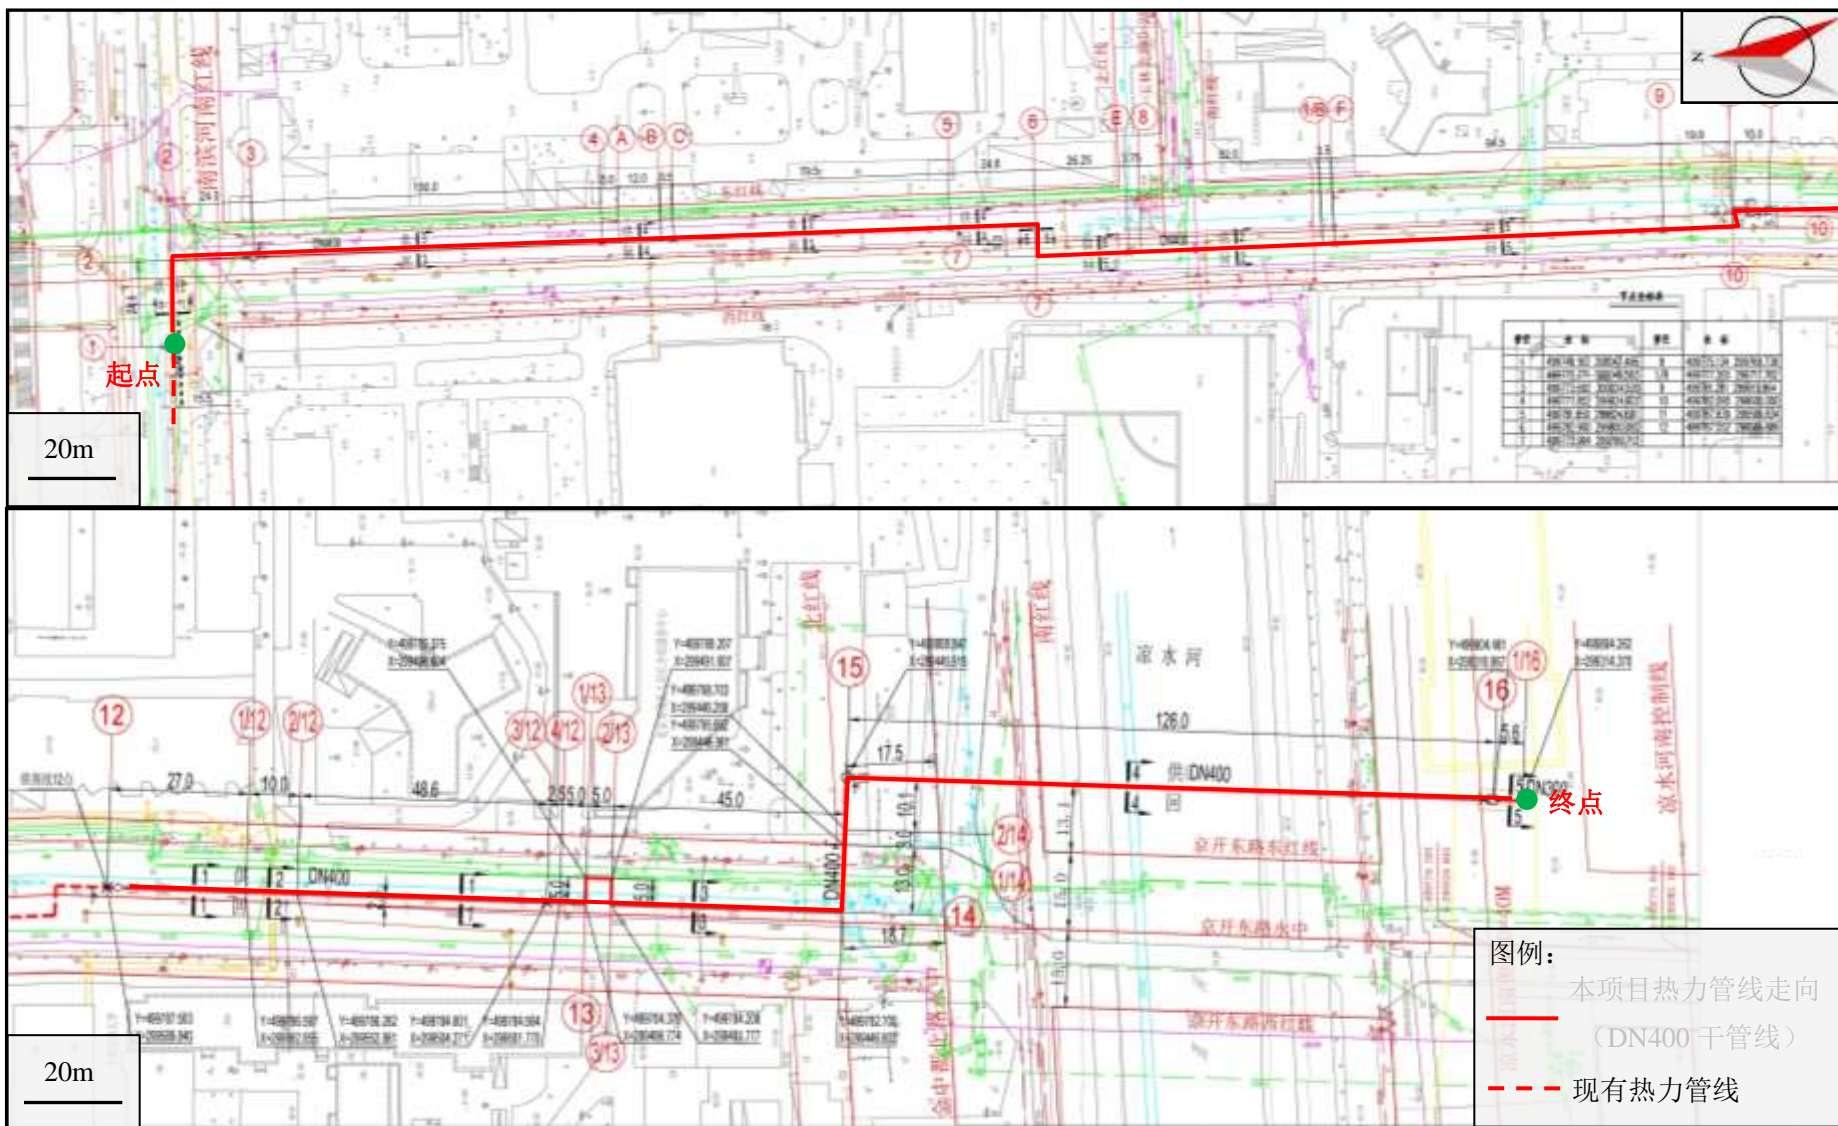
N

起点

20m

2 3 4 A B C 5 6 E 8 1/8 F 9 10 7 1 2

20m

12 1/12 2/12 3/12 4/12 2/13 1/13 15 16 1/16 2/14 1/14 14 13 3/13

27.0 10.0 48.6 25.5 5.0 45.0 17.5 126.0 5.6

供 DN400

回

DN400

凉水河

京开东路北红线

京开东路中

京开东路南红线

终点

图例：

本项目热力管线走向（DN400 干管线）

现有热力管线